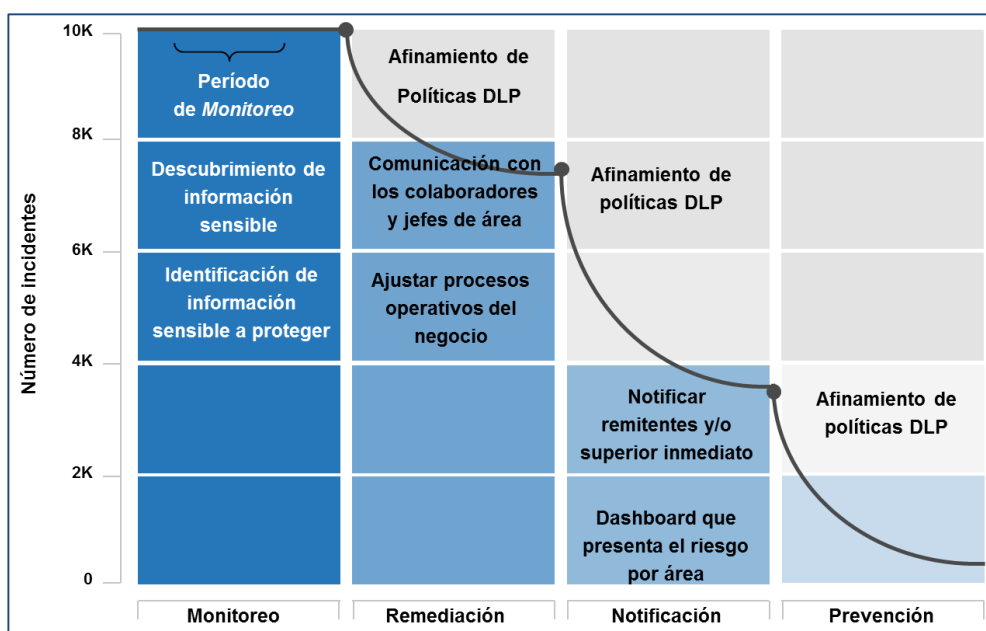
Número de incidentes

10K
8K
6K
4K
2K
0

Período de *Monitoreo*

Descubrimiento de información sensible

Identificación de información sensible a proteger

Afinamiento de Políticas DLP

Comunicación con los colaboradores y jefes de área

Ajustar procesos operativos del negocio

Afinamiento de políticas DLP

Notificar remitentes y/o superior inmediato

Dashboard que presenta el riesgo por área

Afinamiento de políticas DLP

Monitoreo
Remediación
Notificación
Prevención